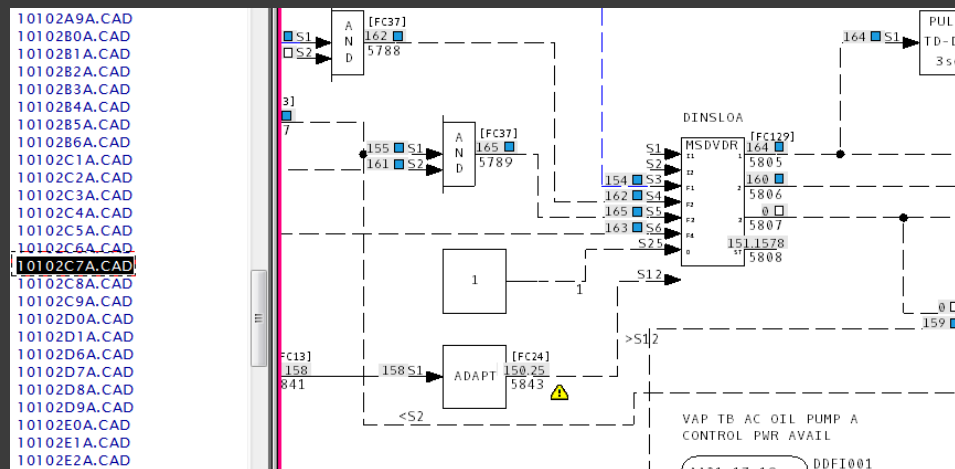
10102A9A.CAD
10102B0A.CAD
10102B1A.CAD
10102B2A.CAD
10102B3A.CAD
10102B4A.CAD
10102B5A.CAD
10102B6A.CAD
10102C1A.CAD
10102C2A.CAD
10102C3A.CAD
10102C4A.CAD
10102C5A.CAD
10102C6A.CAD
10102C7A.CAD
10102C8A.CAD
10102C9A.CAD
10102D0A.CAD
10102D1A.CAD
10102D6A.CAD
10102D7A.CAD
10102D8A.CAD
10102D9A.CAD
10102E0A.CAD
10102E1A.CAD
10102E2A.CAD

S1
S2
AND
[FC37]
162
5788

3]
7

155 S1
161 S2
AND
[FC37]
165
5789

164 S1
PUL
TD-D
3s

DINSLOA
S1
S2
154 S3
162 S4
165 S5
163 S6
S25
MSDVDR
I1
I2
F1
F2
F3
F4
S
[FC129]
164
5805
160
5806
0
5807
151.1578
5808

1
1
S12

>S12

FC13]
158
841
158 S1
ADAPT
[FC24]
150.25
5843
<S2

0
159

VAP TB AC OIL PUMP A
CONTROL PWR AVAIL
DDFI001